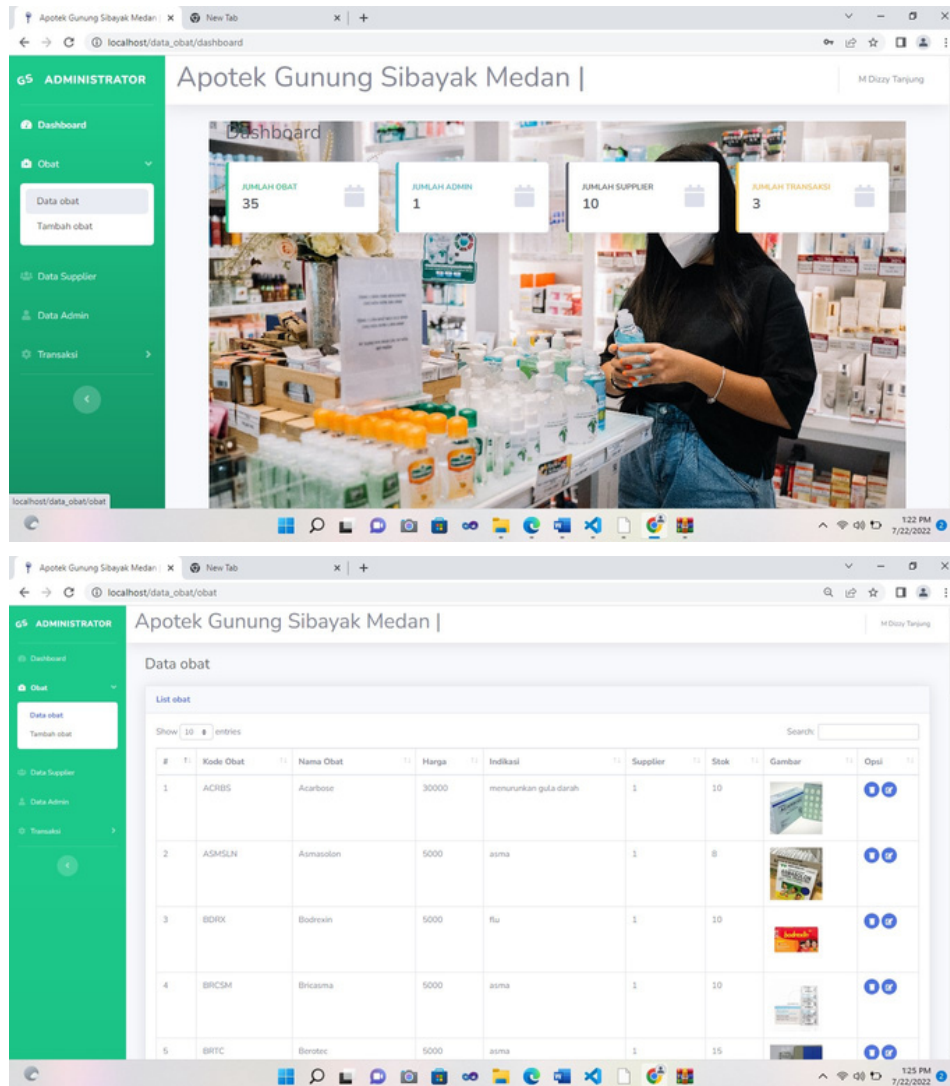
Apotek Gunung Sibayak Medan | ×   New Tab ×  +

localhost/data_obat/dashboard

GS ADMINISTRATOR

Apotek Gunung Sibayak Medan |

M Dizzy Tanjung

Dashboard

Obat

Data obat

Tambah obat

Data Supplier

Data Admin

Transaksi

Dashboard

JUMLAH OBAT
35

JUMLAH ADMIN
1

JUMLAH SUPPLIER
10

JUMLAH TRANSAKSI
3

localhost/data_obat/obat

1:22 PM
7/22/2022

Apotek Gunung Sibayak Medan | ×   New Tab ×  +

localhost/data_obat/obat

GS ADMINISTRATOR

Apotek Gunung Sibayak Medan |

M Dizzy Tanjung

Dashboard

Obat

Data obat

Tambah obat

Data Supplier

Data Admin

Transaksi

Data obat

List obat

Show 10 entries

Search:

| # | Kode Obat | Nama Obat | Harga | Indikasi | Supplier | Stok | Gambar | Opsi |
|---|---|---|---|---|---|---|---|---|
| 1 | ACRBS | Acarbose | 30000 | menurunkan gula darah | 1 | 10 | | |
| 2 | ASMSLN | Asmasolon | 5000 | asma | 1 | 8 | | |
| 3 | BDRX | Bodrexin | 5000 | flu | 1 | 10 | | |
| 4 | BRCSM | Bricasma | 5000 | asma | 1 | 10 | | |
| 5 | BRTC | Berotec | 5000 | asma | 1 | 15 | | |

1:25 PM
7/22/2022